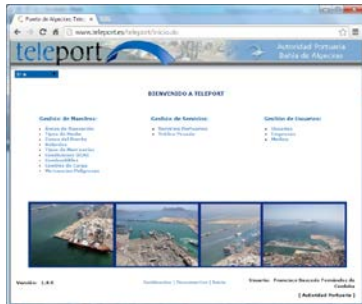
Puerto de Algeciras: Tele... ×

www.teleport.es/teleport/inicio.do

teleport

Autoridad Portuaria Bahía de Algeciras

BIENVENIDO A TELEPORT

Gestión de Maestros:

Gestión de Servicios:

Gestión de Usuarios:

Versión: 1.4.0

Usuario: Francisco Buscado Fernández de Cordoba

[ Autoridad Portuaria ]